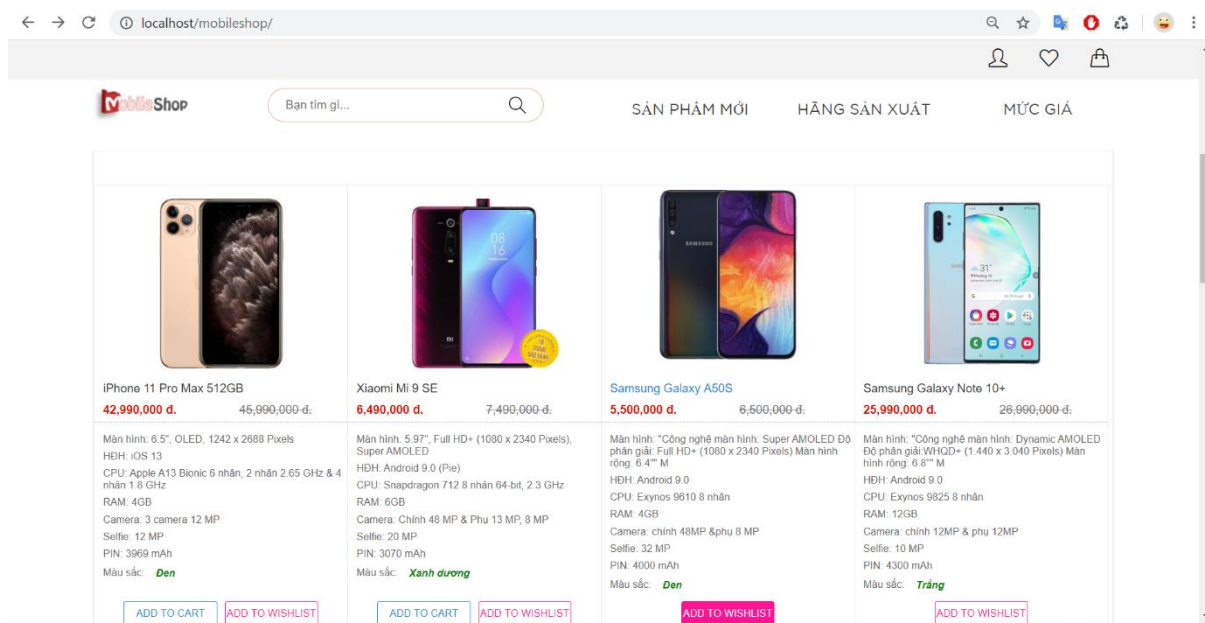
localhost/mobileshop/

MobileShop

Bạn tìm gì...

SẢN PHẨM MỚI
HÃNG SẢN XUẤT
MỨC GIÁ

iPhone 11 Pro Max 512GB
42,990,000 đ. 45,990,000 đ.
Màn hình: 6.5", OLED, 1242 x 2688 Pixels
HĐH: iOS 13
CPU: Apple A13 Bionic 6 nhân, 2 nhân 2.65 GHz & 4 nhân 1.8 GHz
RAM: 4GB
Camera: 3 camera 12 MP
Selfie: 12 MP
PIN: 3969 mAh
Màu sắc: Đen
ADD TO CART ADD TO WISHLIST

Xiaomi Mi 9 SE
6,490,000 đ. 7,490,000 đ.
Màn hình: 5.97", Full HD+ (1080 x 2340 Pixels), Super AMOLED
HĐH: Android 9.0 (Pie)
CPU: Snapdragon 712 8 nhân 64-bit, 2.3 GHz
RAM: 6GB
Camera: Chính 48 MP & Phụ 13 MP, 8 MP
Selfie: 20 MP
PIN: 3070 mAh
Màu sắc: Xanh dương
ADD TO CART ADD TO WISHLIST

Samsung Galaxy A50S
5,500,000 đ. 6,500,000 đ.
Màn hình: "Công nghệ màn hình: Super AMOLED Độ phân giải: Full HD+ (1080 x 2340 Pixels) Màn hình rộng: 6.4"" M
HĐH: Android 9.0
CPU: Exynos 9610 8 nhân
RAM: 4GB
Camera: chính 48MP &phụ 8 MP
Selfie: 32 MP
PIN: 4000 mAh
Màu sắc: Đen
ADD TO WISHLIST

Samsung Galaxy Note 10+
25,990,000 đ. 26,990,000 đ.
Màn hình: "Công nghệ màn hình: Dynamic AMOLED Độ phân giải:WHQD+ (1.440 x 3.040 Pixels) Màn hình rộng: 6.8"" M
HĐH: Android 9.0
CPU: Exynos 9825 8 nhân
RAM: 12GB
Camera: chính 12MP & phụ 12MP
Selfie: 10 MP
PIN: 4300 mAh
Màu sắc: Trắng
ADD TO WISHLIST